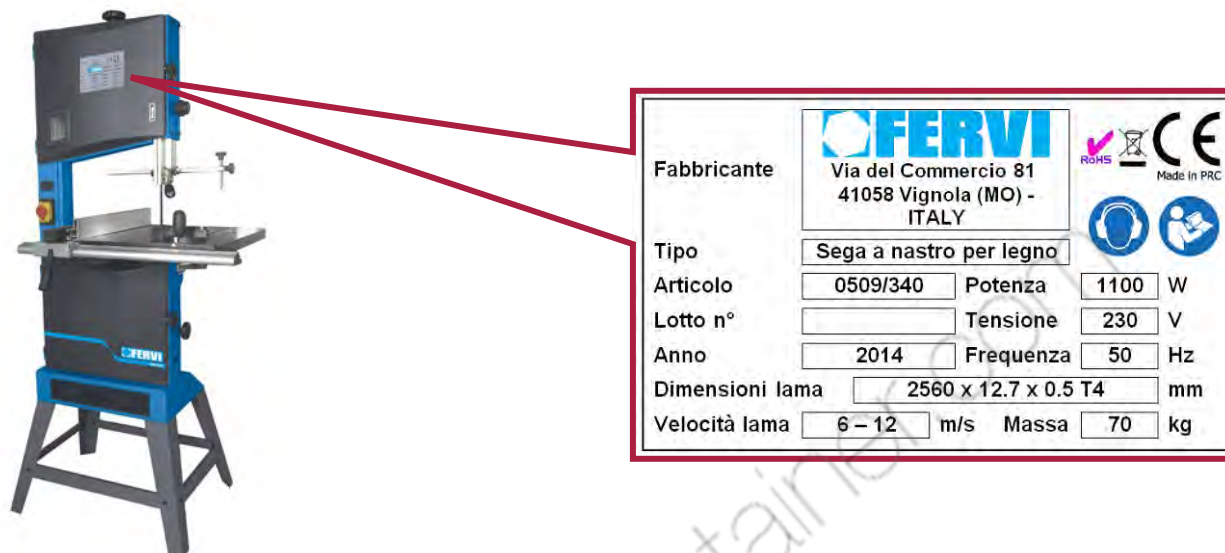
FERVI

Fabbricante | FERVI Via del Commercio 81 41058 Vignola (MO) - ITALY | RoHS CE Made in PRC

| | | | | |
|---|---|---|---|---|
| Tipo | Sega a nastro per legno | | | |
| Articolo | 0509/340 | Potenza | 1100 | W |
| Lotto n° | | Tensione | 230 | V |
| Anno | 2014 | Frequenza | 50 | Hz |
| Dimensioni lama | 2560 x 12.7 x 0.5 T4 | | | mm |
| Velocità lama | 6 – 12 m/s | Massa | 70 | kg |

tainer.com